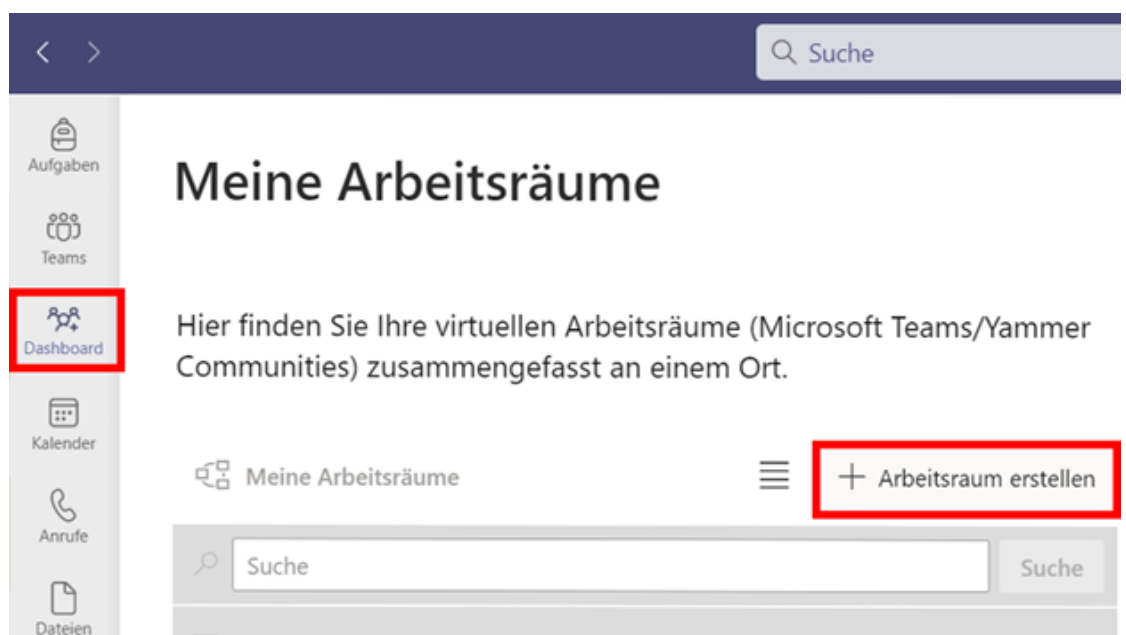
Suche

Aufgaben

Teams

Dashboard

Kalender

Anrufe

Dateien

Meine Arbeitsräume

Hier finden Sie Ihre virtuellen Arbeitsräume (Microsoft Teams/Yammer Communities) zusammengefasst an einem Ort.

Meine Arbeitsräume

+ Arbeitsraum erstellen

Suche

Suche